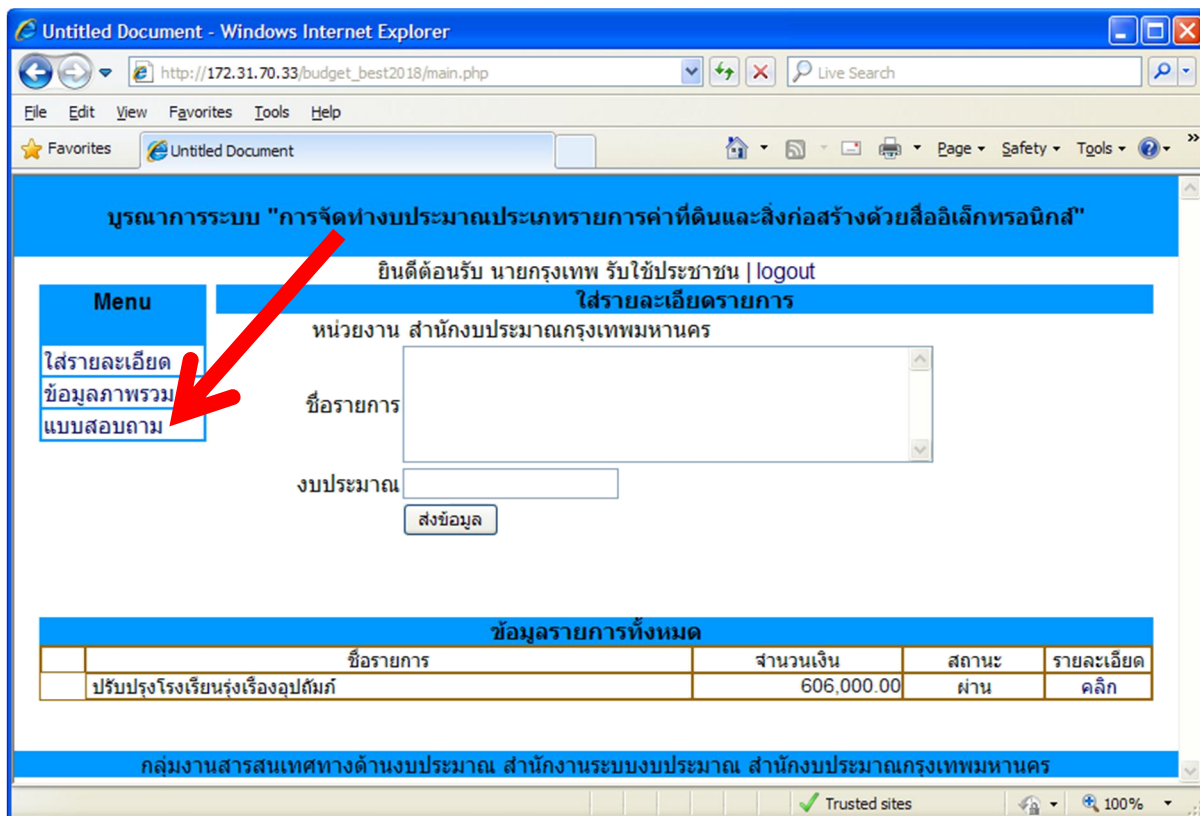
Untitled Document - Windows Internet Explorer

http://172.31.70.33/budget_best2018/main.php

Live Search

File Edit View Favorites Tools Help

Favorites Untitled Document

Page Safety Tools

บูรณาการระบบ "การจัดทำงบประมาณประเภทรายการค่าที่ดินและสิ่งก่อสร้างด้วยสื่ออิเล็กทรอนิกส์"

ยินดีต้อนรับ นายกรุงเทพ รับใช้ประชาชน | logout

Menu

ใส่รายละเอียด
ข้อมูลภาพรวม
แบบสอบถาม

ใส่รายละเอียดรายการ

หน่วยงาน สำนักงบประมาณกรุงเทพมหานคร

ชื่อรายการ

งบประมาณ

ส่งข้อมูล

ข้อมูลรายการทั้งหมด

| | ชื่อรายการ | จำนวนเงิน | สถานะ | รายละเอียด |
|---|---|---|---|---|
| | ปรับปรุงโรงเรียนรุ่งเรืองอุปถัมภ์ | 606,000.00 | ผ่าน | คลิก |

กลุ่มงานสารสนเทศทางด้านงบประมาณ สำนักงานระบบงบประมาณ สำนักงบประมาณกรุงเทพมหานคร

Trusted sites 100%